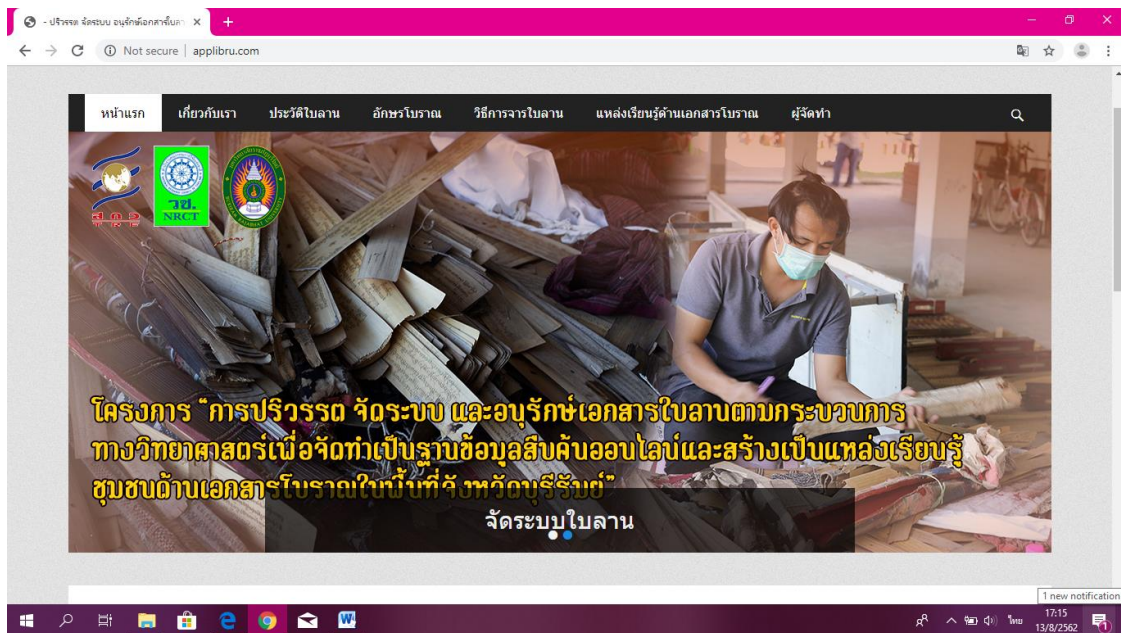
- ปริวรรต จัดระบบ อนุรักษ์เอกสารใบลา ×

Not secure | applibru.com

หน้าแรก เกี่ยวกับเรา ประวัติใบลาน อักษรโบราณ วิธีการจารใบลาน แหล่งเรียนรู้ด้านเอกสารโบราณ ผู้จัดทำ

วช. NRCT

โครงการ "การปริวรรต จัดระบบ และอนุรักษ์เอกสารใบลานตามกระบวนการทางวิทยาศาสตร์เพื่อจัดทำเป็นฐานข้อมูลสืบค้นออนไลน์และสร้างเป็นแหล่งเรียนรู้ชุมชนด้านเอกสารโบราณในพื้นที่จังหวัดบุรีรัมย์"

จัดระบบใบลาน

1 new notification

ไทย 17:15 13/8/2562